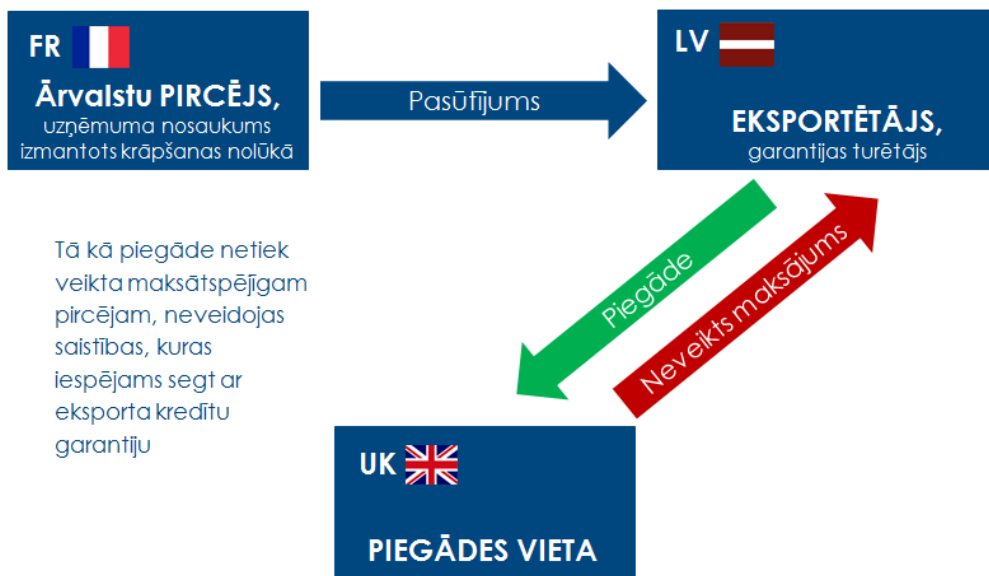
FR

Ārvalstu PIRCĒJS,
uzņēmuma nosaukums izmantots krāpšanas nolūkā

Pasūtījums

LV

EKSPORTĒTĀJS,
garantijas turētājs

Tā kā piegāde netiek veikta maksātspējīgam pircējam, neveidojas saistības, kuras iespējams segt ar eksporta kredītu garantiju

Piegāde

Neveikts maksājums

UK

PIEGĀDES VIETA